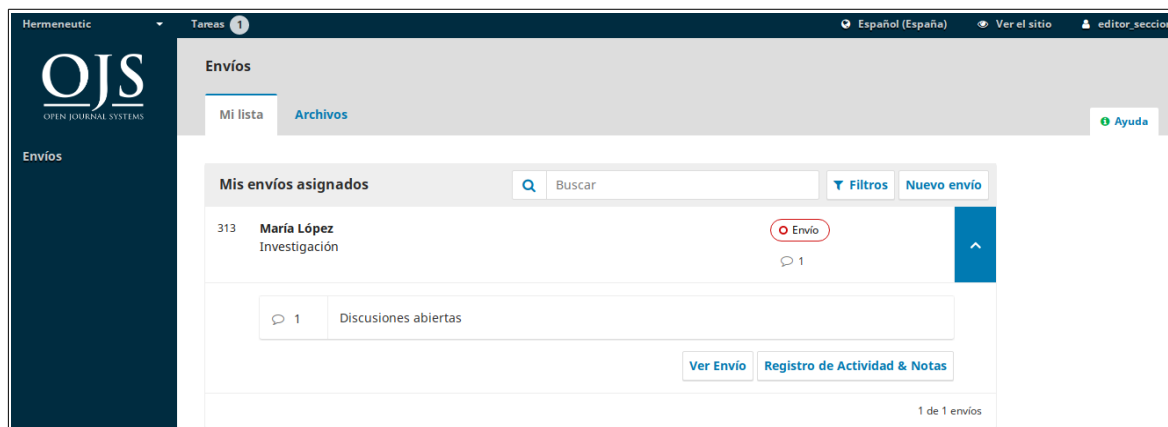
Hermeneutic

Tareas 1

Español (España)

Ver el sitio

editor_seccio

OJS
OPEN JOURNAL SYSTEMS

Envíos

Envíos

Mi lista

Archivos

Ayuda

Mis envíos asignados

Buscar

Filtros

Nuevo envío

313

María López

Investigación

Envío

1

1

Discusiones abiertas

Ver Envío

Registro de Actividad & Notas

1 de 1 envíos